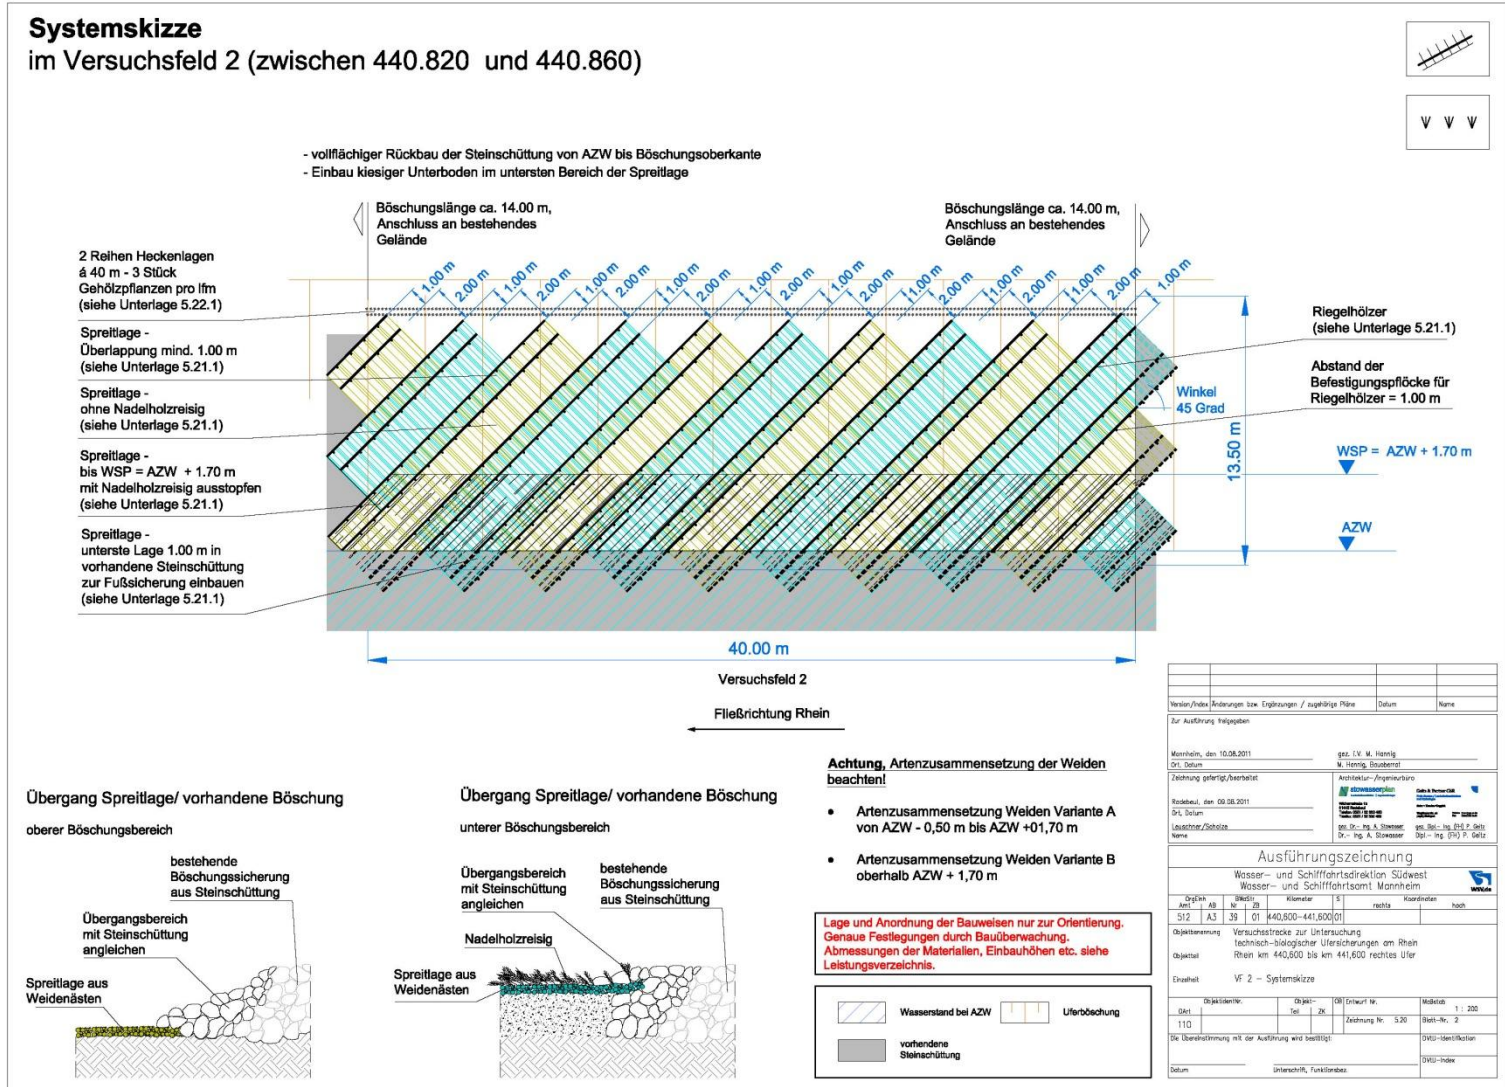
Systemskizze
im Versuchsfeld 2 (zwischen 440.820 und 440.860)

- vollflächiger Rückbau der Steinschüttung von AZW bis Böschungsoberkante
- Einbau kiesiger Unterboden im untersten Bereich der Spreitlage

Böschungslänge ca. 14.00 m, Anschluss an bestehendes Gelände

Böschungslänge ca. 14.00 m, Anschluss an bestehendes Gelände

1.00 m 2.00 m 1.00 m 2.00 m 1.00 m 2.00 m 1.00 m 2.00 m 1.00 m 2.00 m 1.00 m 2.00 m 1.00 m 2.00 m 1.00 m 2.00 m 1.00 m 2.00 m 1.00 m

2 Reihen Heckenlagen á 40 m - 3 Stück Gehölzpflanzen pro lfm (siehe Unterlage 5.22.1)

Spreitlage - Überlappung mind. 1.00 m (siehe Unterlage 5.21.1)

Spreitlage - ohne Nadelholzreisig (siehe Unterlage 5.21.1)

Spreitlage - bis WSP = AZW + 1.70 m mit Nadelholzreisig ausstopfen (siehe Unterlage 5.21.1)

Spreitlage - unterste Lage 1.00 m in vorhandene Steinschüttung zur Fußsicherung einbauen (siehe Unterlage 5.21.1)

Riegelhölzer (siehe Unterlage 5.21.1)

Abstand der Befestigungspflöcke für Riegelhölzer = 1.00 m

Winkel 45 Grad

13.50 m

WSP = AZW + 1.70 m

AZW

40.00 m

Versuchsfeld 2

Fließrichtung Rhein

Übergang Spreitlage/ vorhandene Böschung

oberer Böschungsbereich

bestehende Böschungssicherung aus Steinschüttung

Übergangsbereich mit Steinschüttung angleichen

Spreitlage aus Weidenästen

Übergang Spreitlage/ vorhandene Böschung

unterer Böschungsbereich

Übergangsbereich mit Steinschüttung angleichen

bestehende Böschungssicherung aus Steinschüttung

Nadelholzreisig

Spreitlage aus Weidenästen

Achtung, Artenzusammensetzung der Weiden beachten!

• Artenzusammensetzung Weiden Variante A von AZW - 0,50 m bis AZW +01,70 m

• Artenzusammensetzung Weiden Variante B oberhalb AZW + 1,70 m

Lage und Anordnung der Bauweisen nur zur Orientierung. Genaue Festlegungen durch Bauüberwachung. Abmessungen der Materialien, Einbauhöhen etc. siehe Leistungsverzeichnis.

Wasserstand bei AZW
Uferböschung
vorhandene Steinschüttung

Version/Index | Änderungen bzw. Ergänzungen / zugehörige Pläne | Datum | Name

Zur Ausführung freigegeben

Mannheim, den 10.08.2011
Ort, Datum
gez. i.V. M. Hennig
M. Hennig, Baudirektor

Zeichnung gefertigt/bearbeitet
Architektur-/Ingenieurbüro
stowasserplan
Radebeul, den 09.08.2011
Ort, Datum
Leuschner/Scholze
Name
gez. Dr.- Ing. A. Stowasser
Dr.- Ing. A. Stowasser
gez. Dipl.- Ing. (FH) P. Geitz
Dipl.- Ing. (FH) P. Geitz

Ausführungszeichnung
Wasser- und Schifffahrtsdirektion Südwest
Wasser- und Schifffahrtsamt Mannheim
WSV.de

| OrgEinh Amt | AB | BWaStr Nr | ZB | Kilometer | S | Koordinaten rechts | hoch |
|---|---|---|---|---|---|---|---|
| 512 | A3 | 39 | 01 | 440,600-441,600 | 01 | | |

Objektbenennung: Versuchsstrecke zur Untersuchung technisch-biologischer Ufersicherungen am Rhein
Objektteil: Rhein km 440,600 bis km 441,600 rechtes Ufer
Einzelheit: VF 2 - Systemskizze

Objektidentnr. OArt 110 | Objekt-Teil | ZK | CW | Entwurf Nr. | Zeichnung Nr. 5.20 | Maßstab 1 : 200 | Blatt-Nr. 2

Die Übereinstimmung mit der Ausführung wird bestätigt:
Datum | Unterschrift, Funktionsbez.
DVEU-Identifikation
DVEU-Index